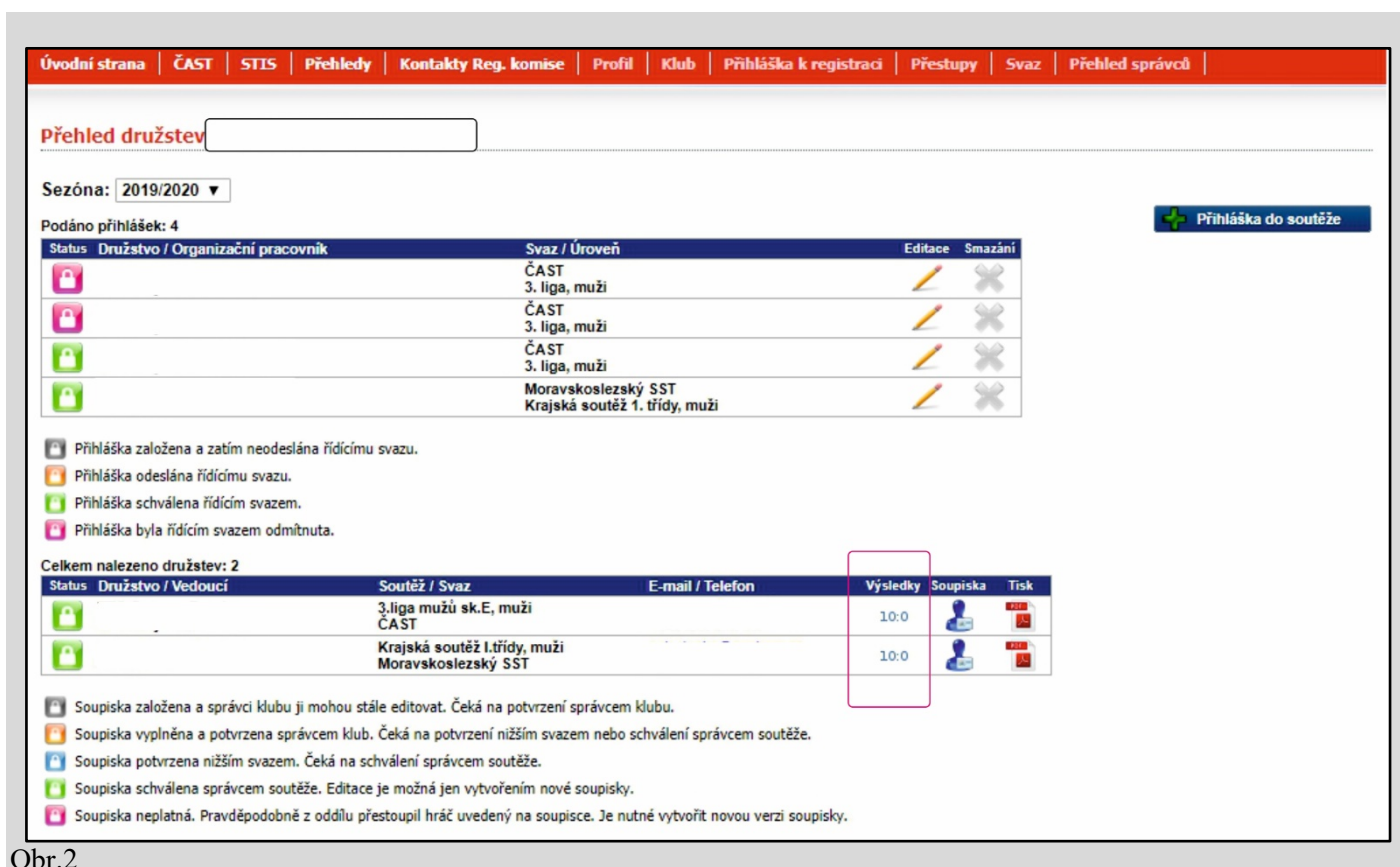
Úvodní strana | ČAST | STIS | Přehledy | Kontakty Reg. komise | Profil | Klub | Přihláška k registraci | Přestupy | Svaz | Přehled správců

Přehled družstev

Sezóna: 2019/2020 ▼

Podáno přihlášek: 4

Přihláška do soutěže

| Status | Družstvo / Organizační pracovník | Svaz / Úroveň | Editace | Smazání |
|---|---|---|---|---|
| | | ČAST 3. liga, muži | | |
| | | ČAST 3. liga, muži | | |
| | | ČAST 3. liga, muži | | |
| | | Moravskoslezský SST Krajská soutěž 1. třídy, muži | | |

Přihláška založena a zatím neodeslána řídícímu svazu.
Přihláška odeslána řídícímu svazu.
Přihláška schválena řídícím svazem.
Přihláška byla řídícím svazem odmítnuta.

Celkem nalezeno družstev: 2

| Status | Družstvo / Vedoucí | Soutěž / Svaz | E-mail / Telefon | Výsledky | Soupiska | Tisk |
|---|---|---|---|---|---|---|
| | | 3.liga mužů sk.E, muži ČAST | | 10:0 | | PDF |
| | | Krajská soutěž I.třídy, muži Moravskoslezský SST | | 10:0 | | PDF |

Soupiska založena a správci klubu ji mohou stále editovat. Čeká na potvrzení správcem klubu.
Soupiska vyplněna a potvrzena správcem klub. Čeká na potvrzení nižším svazem nebo schválení správcem soutěže.
Soupiska potvrzena nižším svazem. Čeká na schválení správcem soutěže.
Soupiska schválena správcem soutěže. Editace je možná jen vytvořením nové soupisky.
Soupiska neplatná. Pravděpodobně z oddílu přestoupil hráč uvedený na soupisce. Je nutné vytvořit novou verzi soupisky.

Obr.2